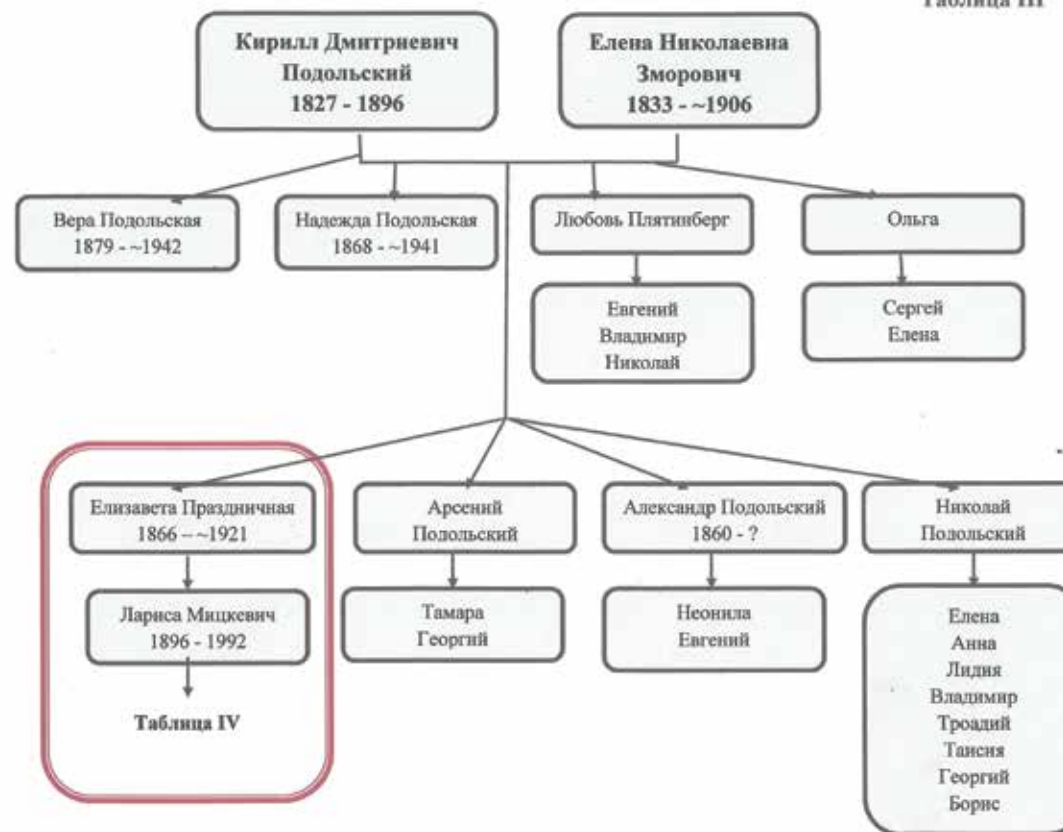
Таблица III

Кирилл Дмитриевич Подольский 1827 - 1896

Елена Николаевна Зморович 1833 - ~1906

Вера Подольская 1879 - ~1942

Надежда Подольская 1868 - ~1941

Любовь Плятинберг

Евгений Владимир Николай

Ольга

Сергей Елена

Елизавета Праздничная 1866 – ~1921

Лариса Мицкевич 1896 - 1992

Таблица IV

Арсений Подольский

Тамара Георгий

Александр Подольский 1860 - ?

Неонила Евгений

Николай Подольский

Елена Анна Лидия Владимир Троадий Таисия Георгий Борис